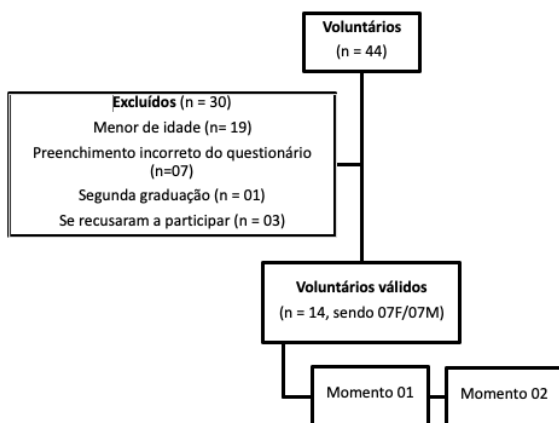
**Voluntários**
(n = 44)

**Excluídos** (n = 30)
Menor de idade (n= 19)
Preenchimento incorreto do questionário (n=07)
Segunda graduação (n = 01)
Se recusaram a participar (n = 03)

**Voluntários válidos**
(n = 14, sendo 07F/07M)

Momento 01

Momento 02